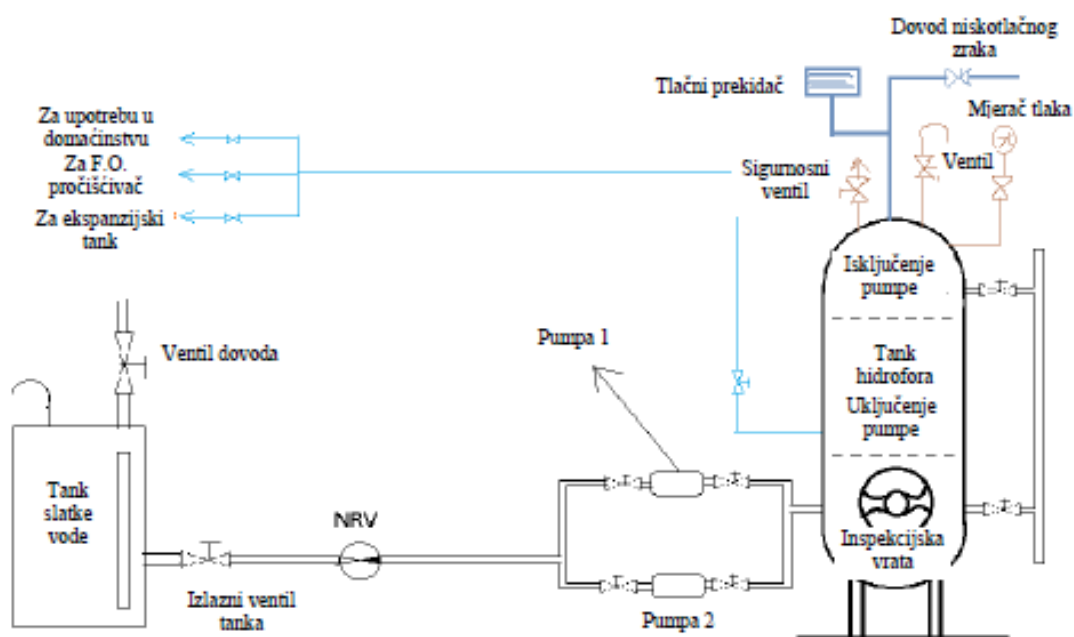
Dovod niskotlačnog zraka

Tlačni prekidač

Mjerač tlaka

Za upotrebu u domaćinstvu

Za F.O. pročišćivač

Za ekspanzijski tank

Sigurnosni ventil

Ventil

Isključenje pumpe

Ventil dovoda

Pumpa 1

Tank hidrofora

Uključenje pumpe

Tank slatke vode

NRV

Inspekcijska vrata

Izlazni ventil tanka

Pumpa 2